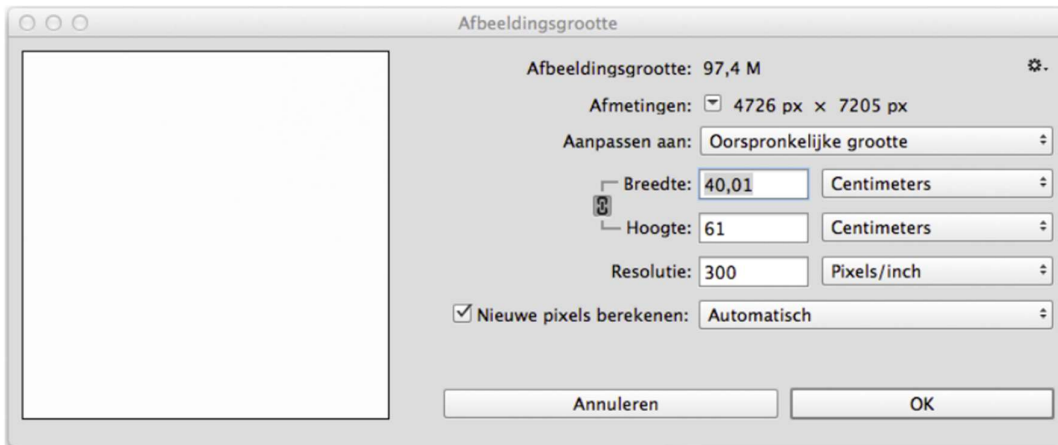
Afbeeldingsgrootte

Afbeeldingsgrootte: 97,4 M

Afmetingen: 4726 px × 7205 px

Aanpassen aan: Oorspronkelijke grootte

Breedte: 40,01 Centimeters

Hoogte: 61 Centimeters

Resolutie: 300 Pixels/inch

Nieuwe pixels berekenen: Automatisch

Annuleren

OK